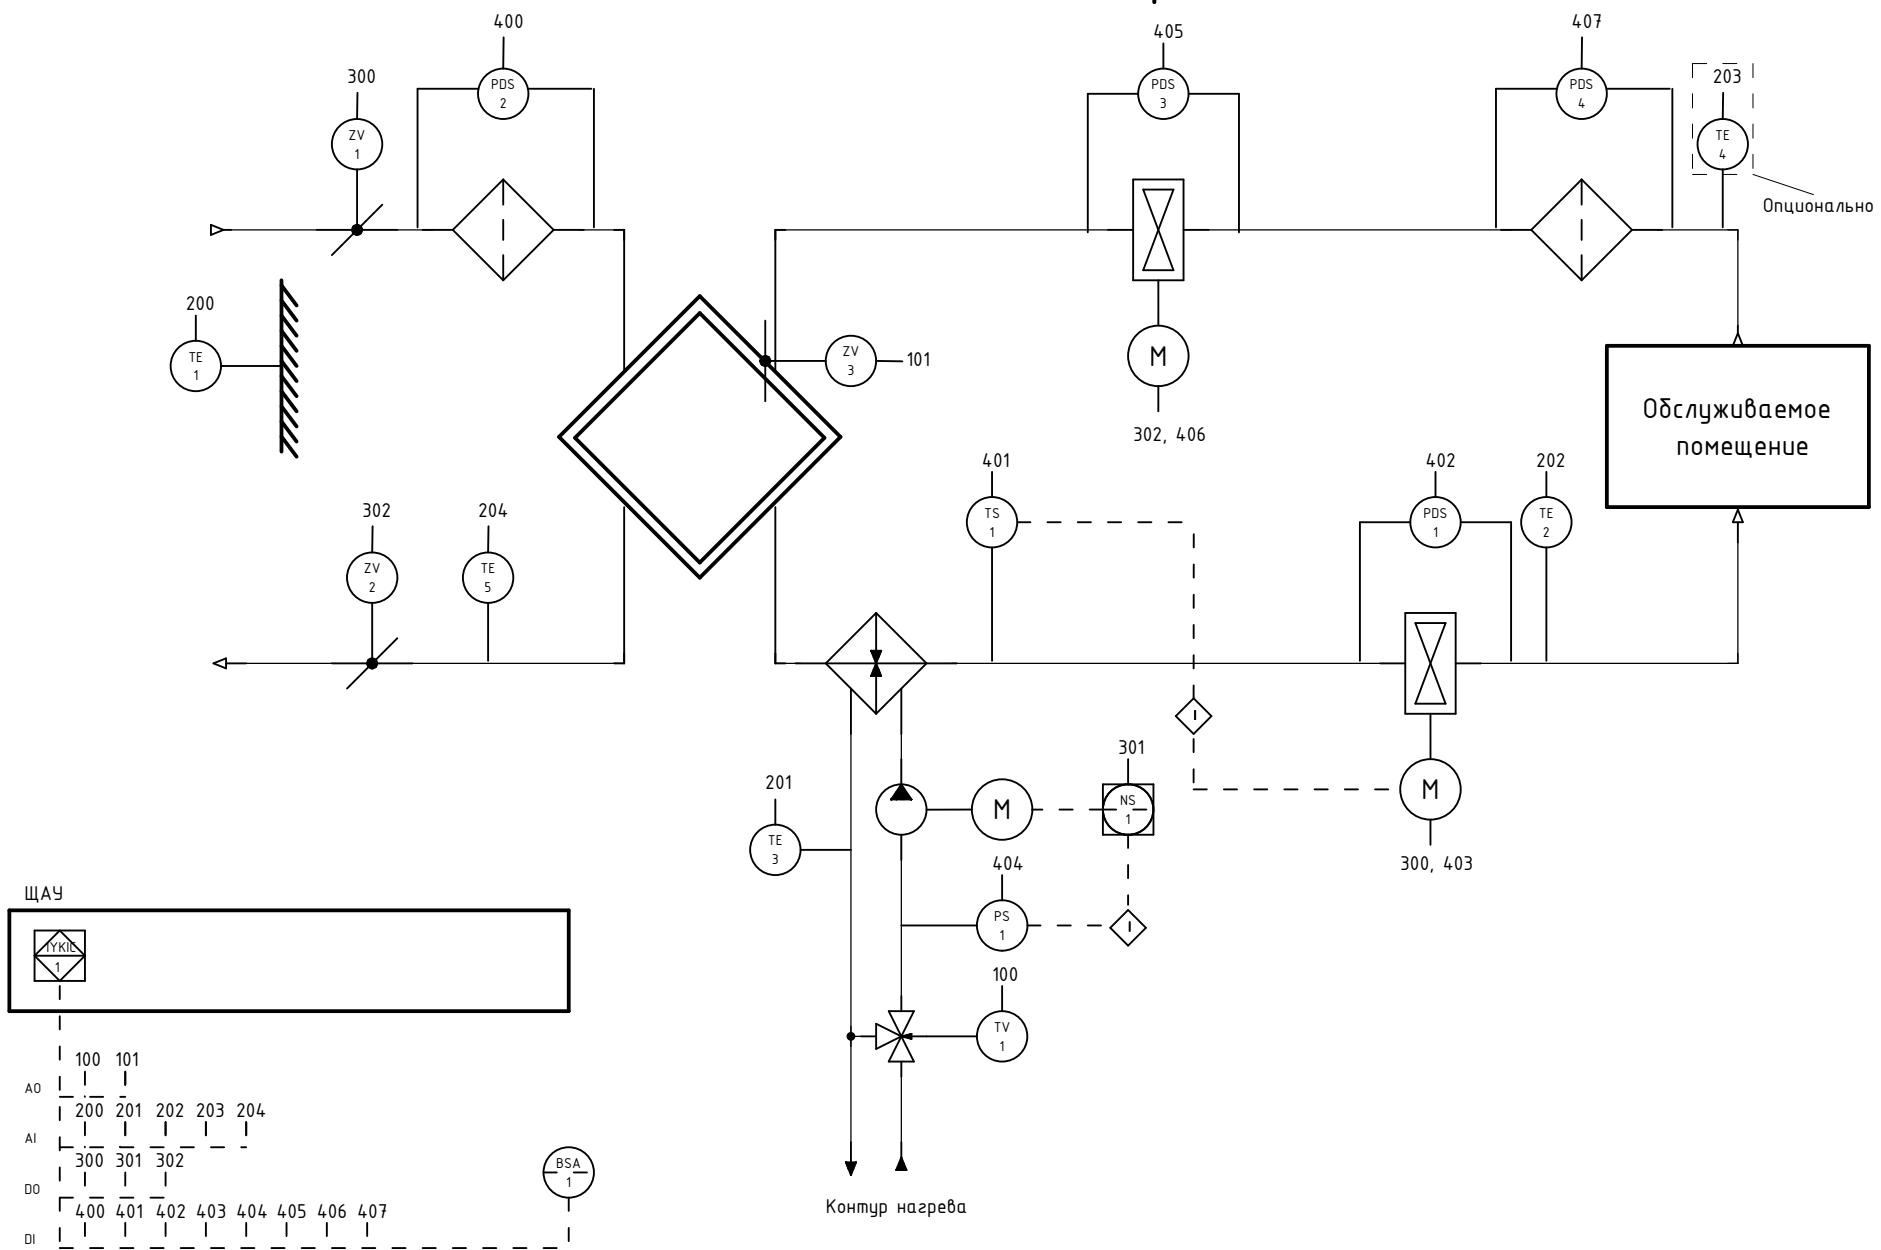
400
PDS
2

300
ZV
1

405
PDS
3

407
PDS
4

203
TE
4

Опционально

200
TE
1

ZV
3
101

M
302, 406

Обслуживаемое помещение

401
TS
1

402
PDS
1

202
TE
2

302
ZV
2

204
TE
5

301
NS
1

201
TE
3

M

M
300, 403

404
PS
1

100
TV
1

ЩАУ
YKIC
1

AO 100 101
AI 200 201 202 203 204
DO 300 301 302
DI 400 401 402 403 404 405 406 407

BSA
1

Контур нагрева